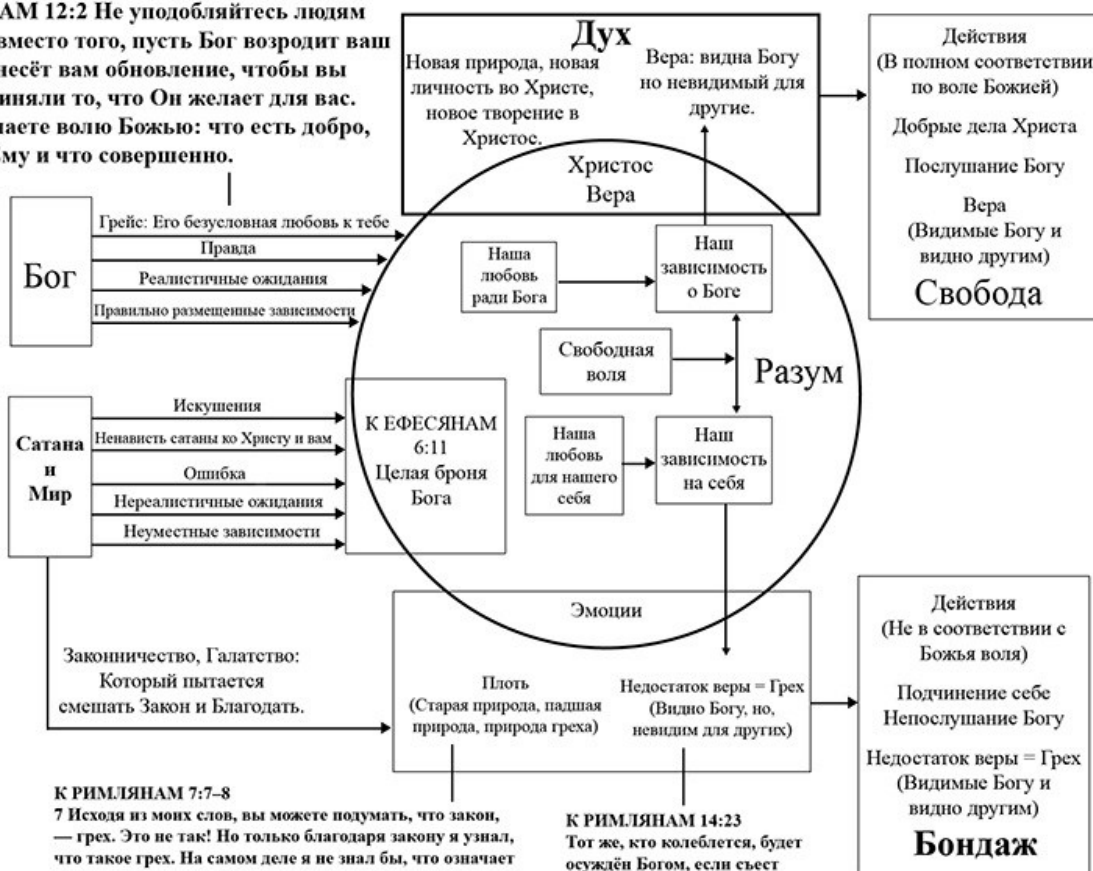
АМ 12:2 Не уподобляйтесь людям вместо того, пусть Бог возродит ваш несёт вам обновление, чтобы вы иняли то, что Он желает для вас. нает волю Божью: что есть добро, му и что совершенно.

Дух

Новая природа, новая личность во Христе, новое творение в Христос.

Вера: видна Богу но невидимый для другие.

Христос
Вера

Действия
(В полном соответствии по воле Божией)

Добрые дела Христа

Послушание Богу

Вера
(Видимые Богу и видно другим)

Свобода

Бог

Грейс: Его безусловная любовь к тебе

Правда

Реалистичные ожидания

Правильно размещенные зависимости

Наша любовь ради Бога

Наш зависимость о Боге

Свободная воля

Разум

Сатана и Мир

Искушения

Ненависть сатаны ко Христу и вам

Ошибка

Нереалистичные ожидания

Неуместные зависимости

К ЕФЕСЯНАМ 6:11
Целая броня Бога

Наша любовь для нашего себя

Наш зависимость на себя

Эмоции

Законничество, Галатство: Который пытается смешать Закон и Благодать.

Плоть
(Старая природа, падшая природа, природа греха)

Недостаток веры = Грех
(Видно Богу, но, невидим для других)

Действия
(Не в соответствии с Божья воля)

Подчинение себе
Непослушание Богу

Недостаток веры = Грех
(Видимые Богу и видно другим)

Бондаж

К РИМЛЯНАМ 7:7–8
7 Исходя из моих слов, вы можете подумать, что закон, — грех. Это не так! Но только благодаря закону я узнал, что такое грех. На самом деле я не знал бы, что означает

К РИМЛЯНАМ 14:23
Тот же, кто колеблется, будет осуждён Богом, если съест